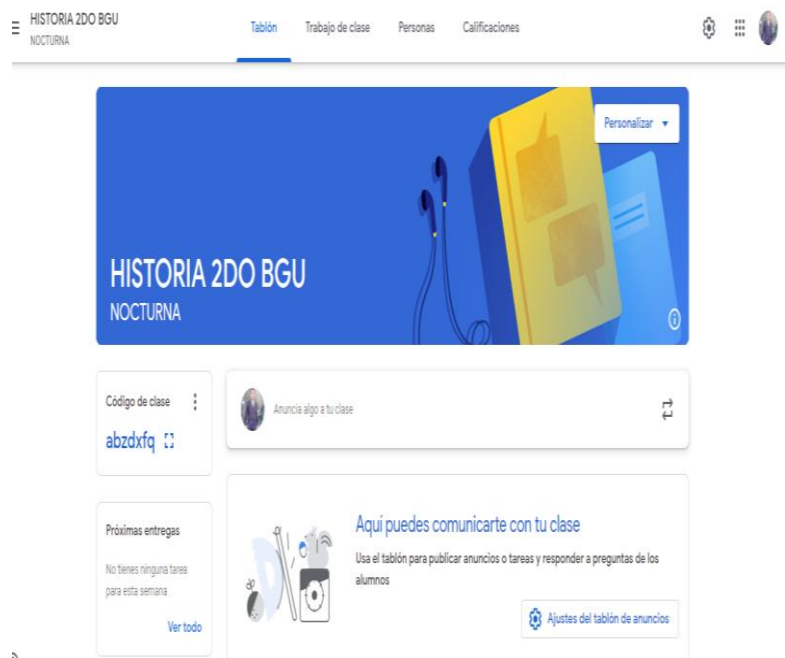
HISTORIA 2DO BGU
NOCTURNA

Tablón Trabajo de clase Personas Calificaciones

Personalizar

HISTORIA 2DO BGU
NOCTURNA

Código de clase
abzdxfq

Anuncia algo a tu clase

Próximas entregas
No tienes ninguna tarea para esta semana
Ver todo

Aquí puedes comunicarte con tu clase
Usa el tablón para publicar anuncios o tareas y responder a preguntas de los alumnos

Ajustes del tablón de anuncios